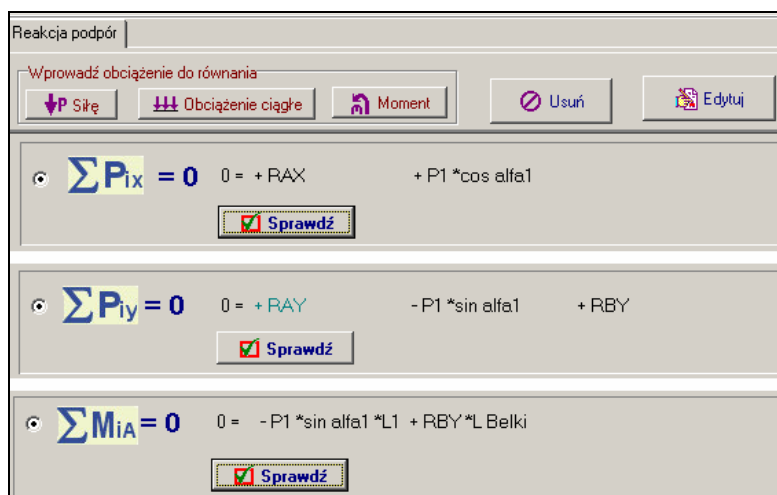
Reakcja podpór

Wprowadź obciążenie do równania

P Siłę

Obciążenie ciągłe

Moment

Usuń

Edytuj

$\sum P_{ix} = 0$ 0 = + RAX + P1 *cos alfa1

Sprawdź

$\sum P_{iy} = 0$ 0 = + RAY - P1 *sin alfa1 + RBY

Sprawdź

$\sum M_{iA} = 0$ 0 = - P1 *sin alfa1 *L1 + RBY *L Belki

Sprawdź